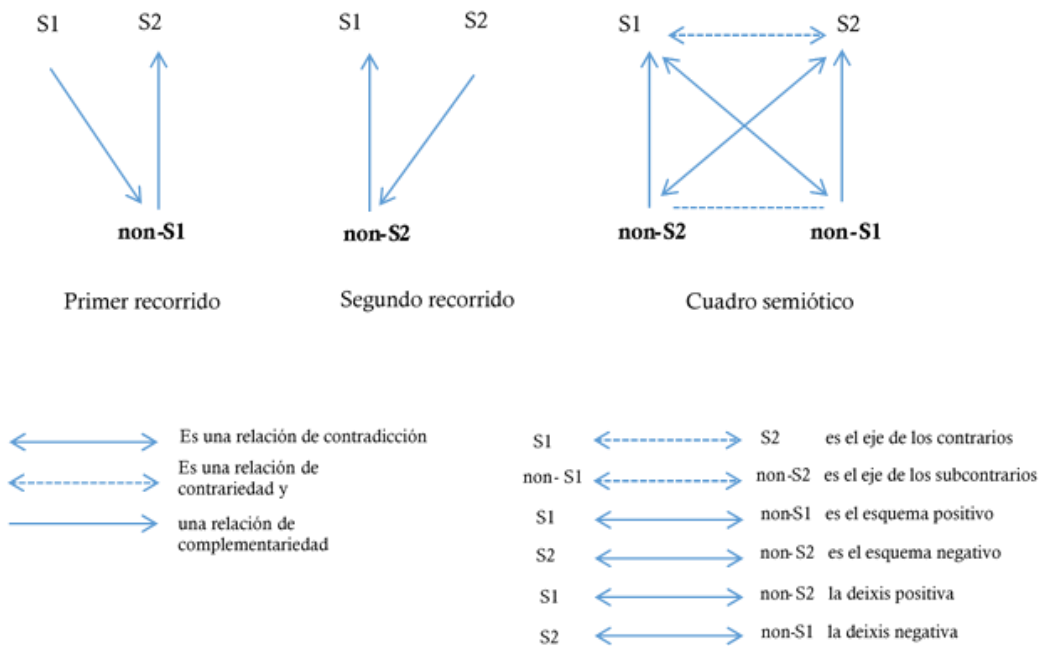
S1 S2

non-S1

Primer recorrido

S1 S2

non-S2

Segundo recorrido

S1 S2

non-S2 non-S1

Cuadro semiótico

Es una relación de contradicción

Es una relación de contrariedad y

una relación de complementariedad

S1 S2 es el eje de los contrarios

non- S1 non-S2 es el eje de los subcontrarios

S1 non-S1 es el esquema positivo

S2 non-S2 es el esquema negativo

S1 non-S2 la deixis positiva

S2 non-S1 la deixis negativa